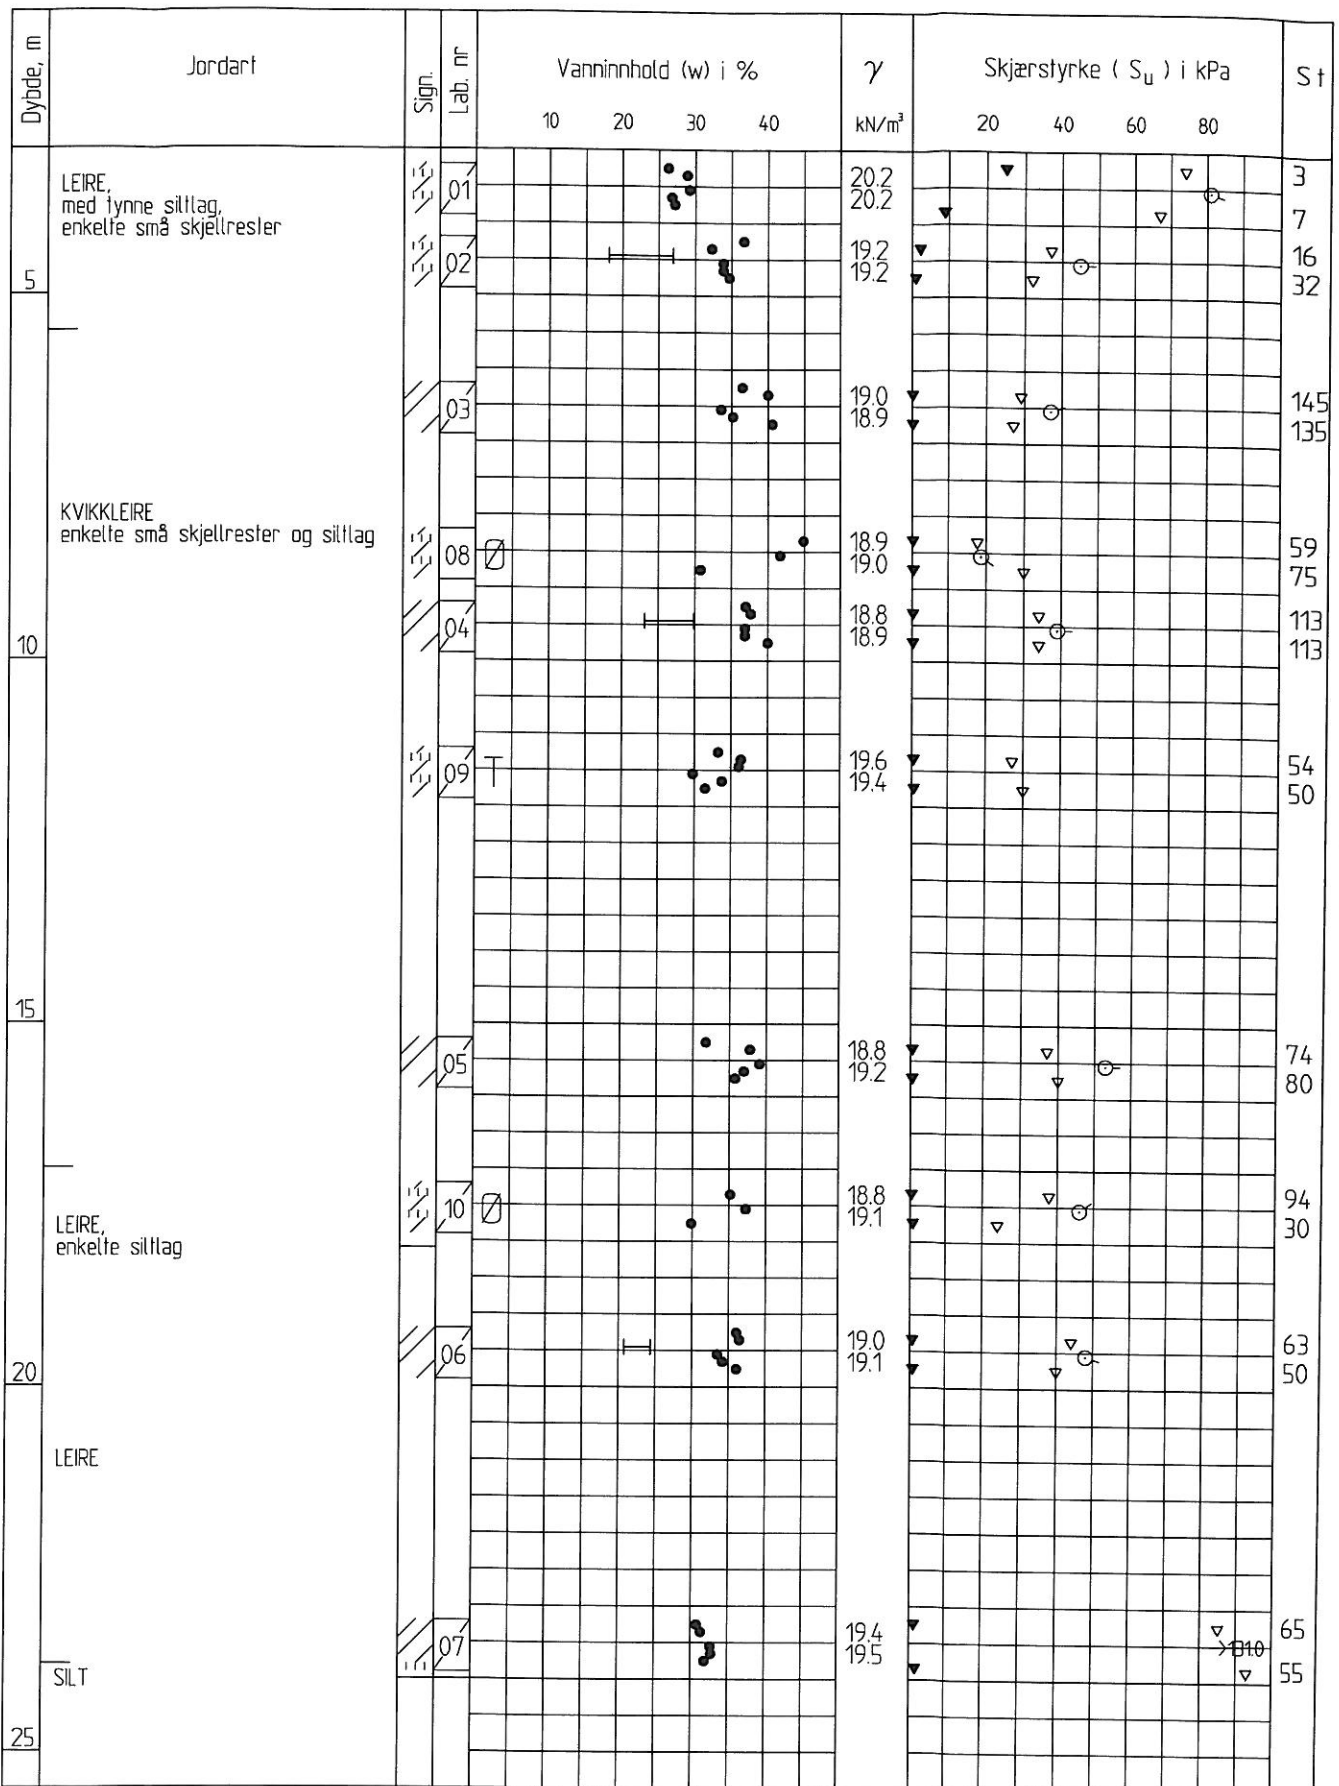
| Dybde, m | Jordart | Sign. | Lab. nr | Vanninnhold (w) i % 10 20 30 40 | $\gamma$ kN/m³ | Skjærstyrke ( $S_u$ ) i kPa 20 40 60 80 | St |
|---|---|---|---|---|---|---|---|
| | LEIRE, med tynne siltlag, enkelte små skjellrester | | 01 | | 20.2 20.2 | | 3 7 |
| 5 | | | 02 | | 19.2 19.2 | | 16 32 |
| | | | 03 | | 19.0 18.9 | | 145 135 |
| | KVIKKLEIRE enkelte små skjellrester og siltlag | | 08 Ø | | 18.9 19.0 | | 59 75 |
| 10 | | | 04 | | 18.8 18.9 | | 113 113 |
| | | | 09 T | | 19.6 19.4 | | 54 50 |
| 15 | | | 05 | | 18.8 19.2 | | 74 80 |
| | LEIRE, enkelte siltlag | | 10 Ø | | 18.8 19.1 | | 94 30 |
| 20 | | | 06 | | 19.0 19.1 | | 63 50 |
| | LEIRE | | | | | | |
| | SILT | | 07 | | 19.4 19.5 | >110 | 65 55 |
| 25 | | | | | | | |